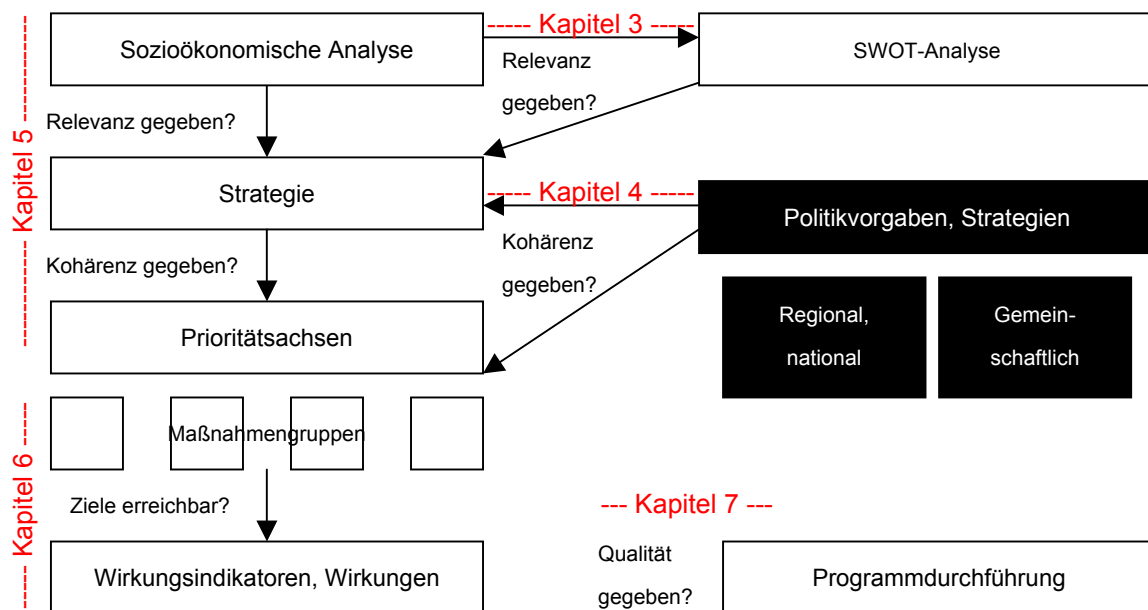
----------- Kapitel 5 -----------

Sozioökonomische Analyse

----- Kapitel 3 -----

Relevanz gegeben?

SWOT-Analyse

Relevanz gegeben?

Strategie

----- Kapitel 4 -----

Kohärenz gegeben?

Politikvorgaben, Strategien

Kohärenz gegeben?

Regional, national

Gemeinschaftlich

Prioritätsachsen

---- Kapitel 6 ----

Maßnahmengruppen

Ziele erreichbar?

--- Kapitel 7 ---

Wirkungsindikatoren, Wirkungen

Qualität gegeben?

Programmdurchführung